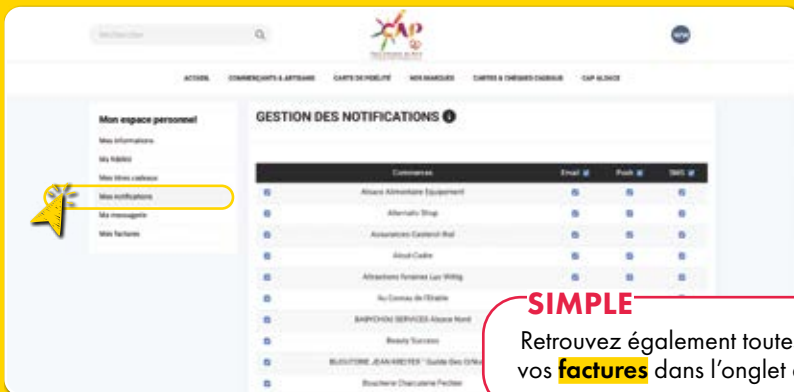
Rechercher

CAP

ACCUEIL COMMERÇANTS & ARTISANS CARTE DE FIDÉLITÉ NOS MARQUES CARTES & CHÈQUES CADEAUX CAP ALSACE

Mon espace personnel

Mes informations

Ma fidélité

Mes titres cadeaux

Mes notifications

Ma messagerie

Mes factures

GESTION DES NOTIFICATIONS

| | Commerces | Email | Push | SMS |
|---|---|---|---|---|
| | Alsace Alimentaire Equipement | | | |
| | Alternativ Shop | | | |
| | Assurances Castorol Ihd | | | |
| | Atout Cadre | | | |
| | Attractions foraines Luc Wittig | | | |
| | Au Comau de l'Etable | | | |
| | BABYCHOU SERVICES Alsace Nord | | | |
| | Beauty Success | | | |
| | BIJOUTERIE JEAN KREYER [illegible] | | | |
| | Boucherie Charcuterie Pechter | | | |

SIMPLE

Retrouvez également toute vos factures dans l'onglet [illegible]